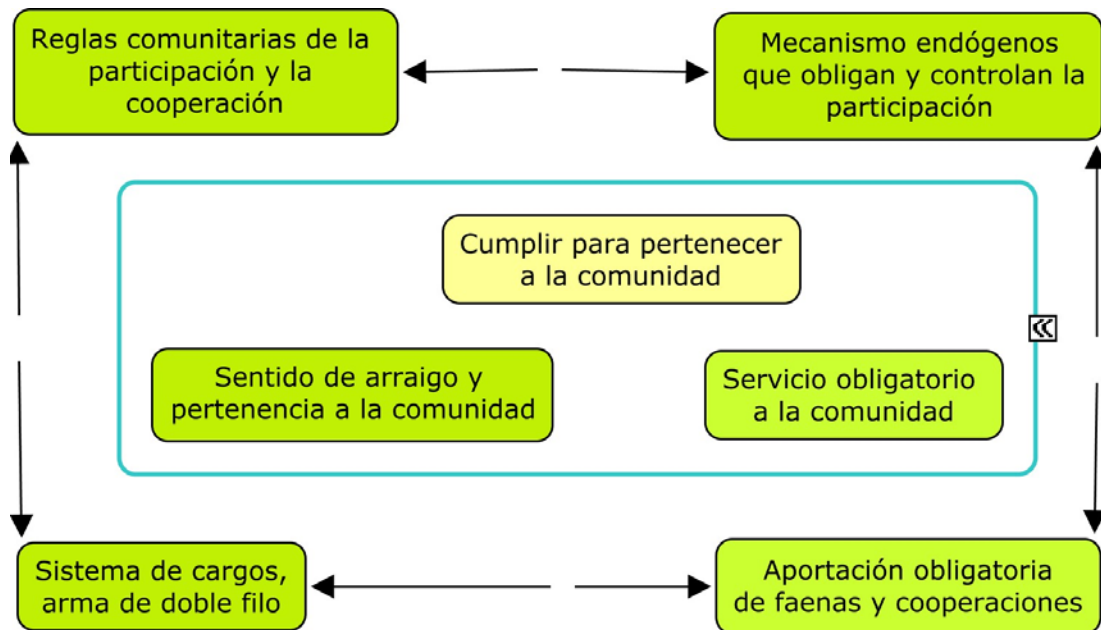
Reglas comunitarias de la participación y la cooperación

Mecanismo endógenos que obligan y controlan la participación

Cumplir para pertenecer a la comunidad

Sentido de arraigo y pertenencia a la comunidad

Servicio obligatorio a la comunidad

Sistema de cargos, arma de doble filo

Aportación obligatoria de faenas y cooperaciones